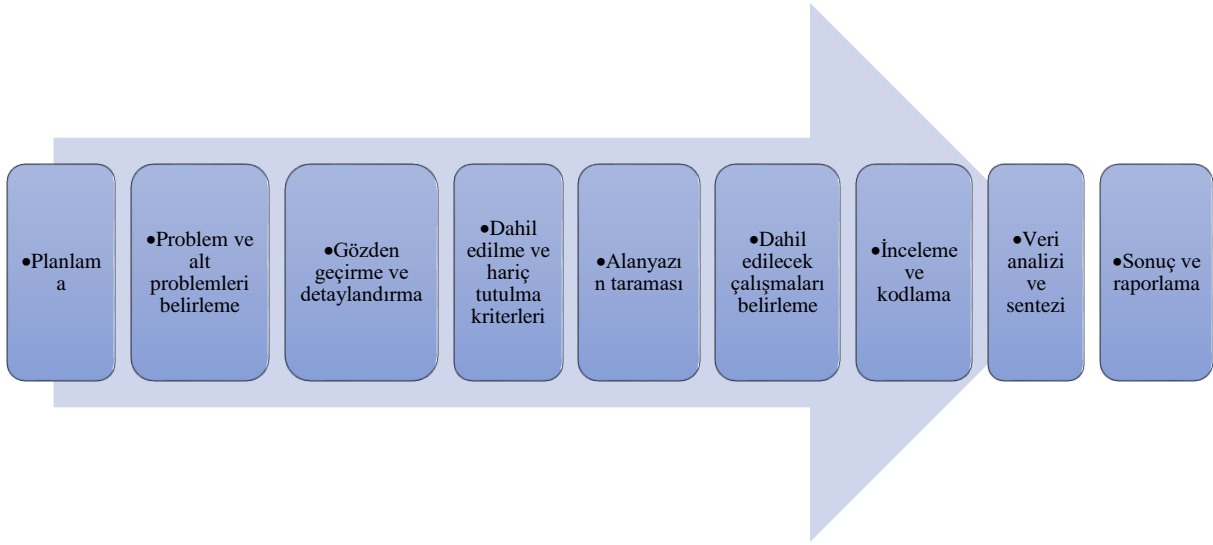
•Planlama

•Problem ve alt problemleri belirleme

•Gözden geçirme ve detaylandırma

•Dahil edilme ve hariç tutulma kriterleri

•Alanyazın taraması

•Dahil edilecek çalışmaları belirleme

•İnceleme ve kodlama

•Veri analizi ve sentezi

•Sonuç ve raporlama